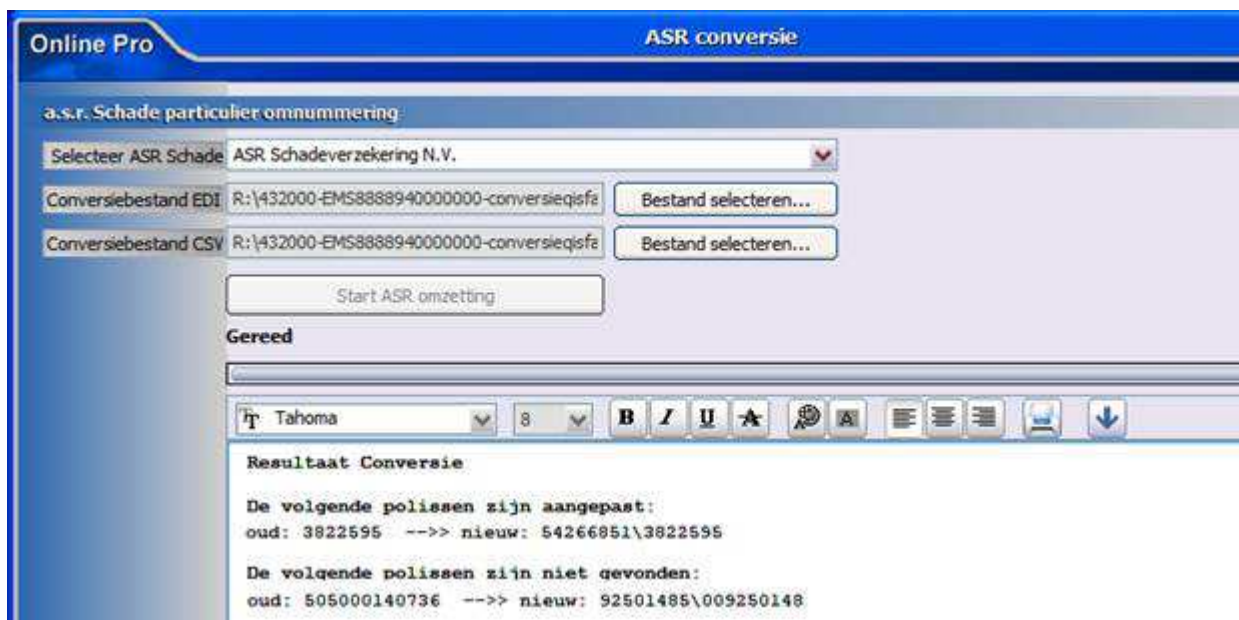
Online Pro

ASR conversie

a.s.r. Schade particulier omnummering

Selecteer ASR Schade ASR Schadeverzekering N.V.

Conversiebestand EDI R:\432000-EMS8888940000000-conversieqisfa Bestand selecteren...

Conversiebestand CSV R:\432000-EMS8888940000000-conversieqisfa Bestand selecteren...

Start ASR omzetting

Gereed

Tahoma 8 B I U A

Resultaat Conversie

De volgende polissen zijn aangepast:
oud: 3822595 -->> nieuw: 54266851\3822595

De volgende polissen zijn niet gevonden:
oud: 505000140736 -->> nieuw: 92501485\009250148